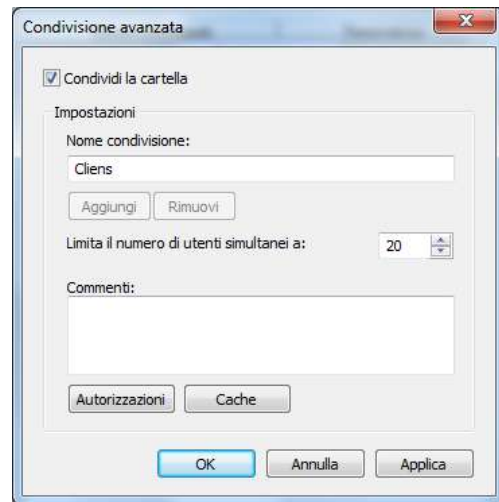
Condivisione avanzata

Condividi la cartella

Impostazioni

Nome condivisione:

Cliens

Aggiungi Rimuovi

Limita il numero di utenti simultanei a: 20

Commenti:

Autorizzazioni Cache

OK Annulla Applica